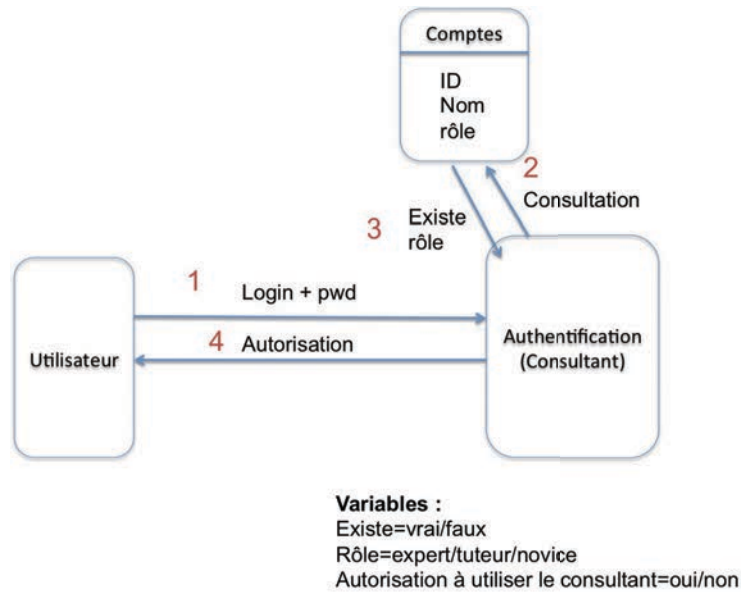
Comptes

ID
Nom
rôle

2
Consultation

3
Existe
rôle

1
Login + pwd

4 Autorisation

Utilisateur

Authentification
(Consultant)

**Variables :**
Existe=vrai/faux
Rôle=expert/tuteur/novice
Autorisation à utiliser le consultant=oui/non